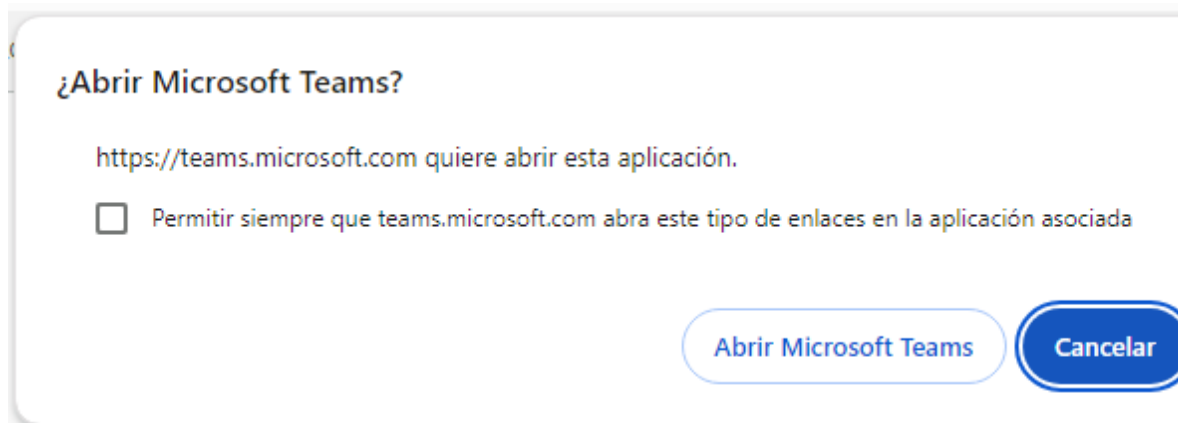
¿Abrir Microsoft Teams?

https://teams.microsoft.com quiere abrir esta aplicación.

Permitir siempre que teams.microsoft.com abra este tipo de enlaces en la aplicación asociada

Abrir Microsoft Teams

Cancelar